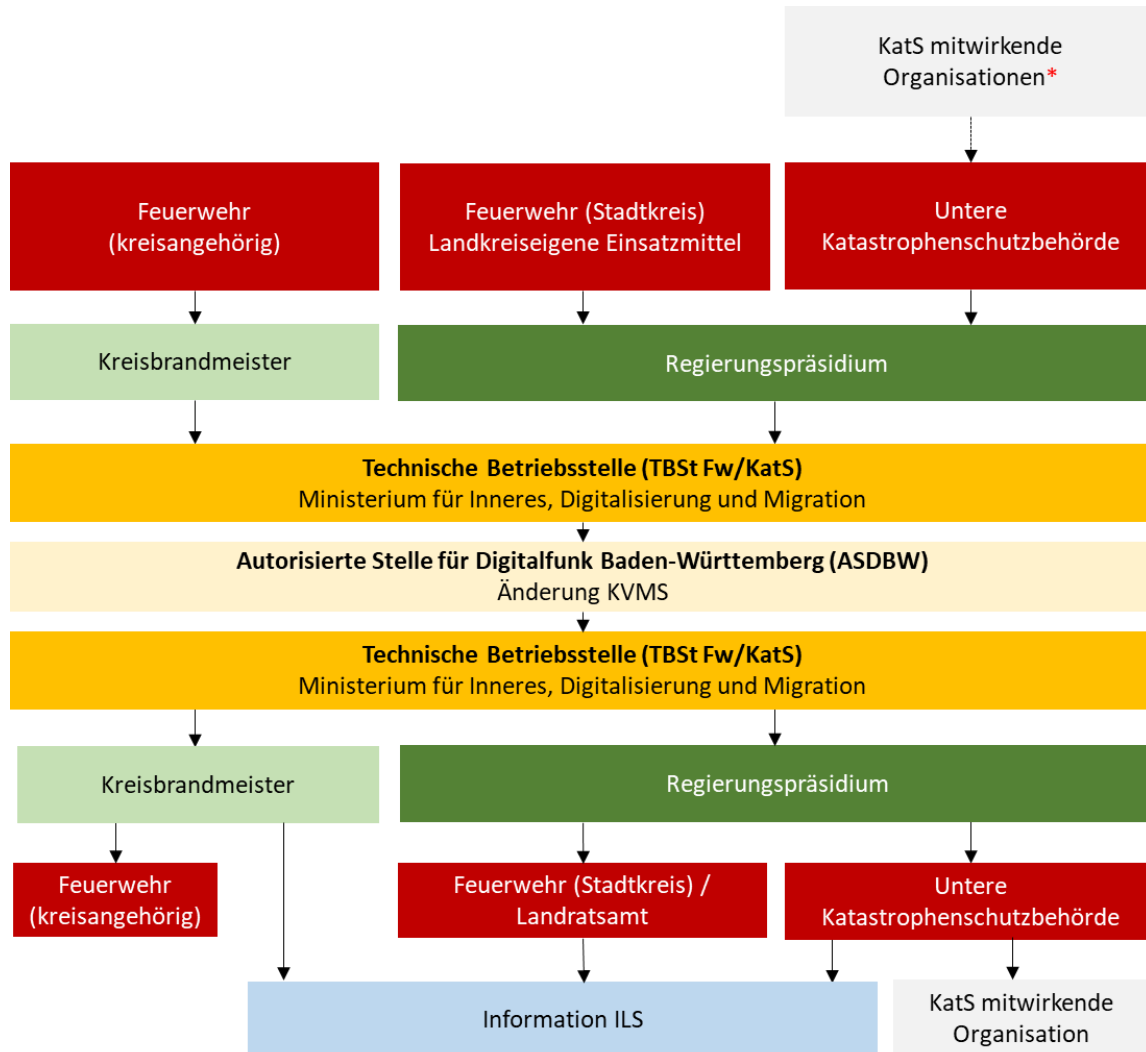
KatS mitwirkende Organisationen*

Feuerwehr (kreisangehörig)

Feuerwehr (Stadtkreis) Landkreiseigene Einsatzmittel

Untere Katastrophenschutzbehörde

Kreisbrandmeister

Regierungspräsidium

**Technische Betriebsstelle (TBSt Fw/KatS)**
Ministerium für Inneres, Digitalisierung und Migration

**Autorisierte Stelle für Digitalfunk Baden-Württemberg (ASDBW)**
Änderung KVMS

**Technische Betriebsstelle (TBSt Fw/KatS)**
Ministerium für Inneres, Digitalisierung und Migration

Kreisbrandmeister

Regierungspräsidium

Feuerwehr (kreisangehörig)

Feuerwehr (Stadtkreis) / Landratsamt

Untere Katastrophenschutzbehörde

Information ILS

KatS mitwirkende Organisation